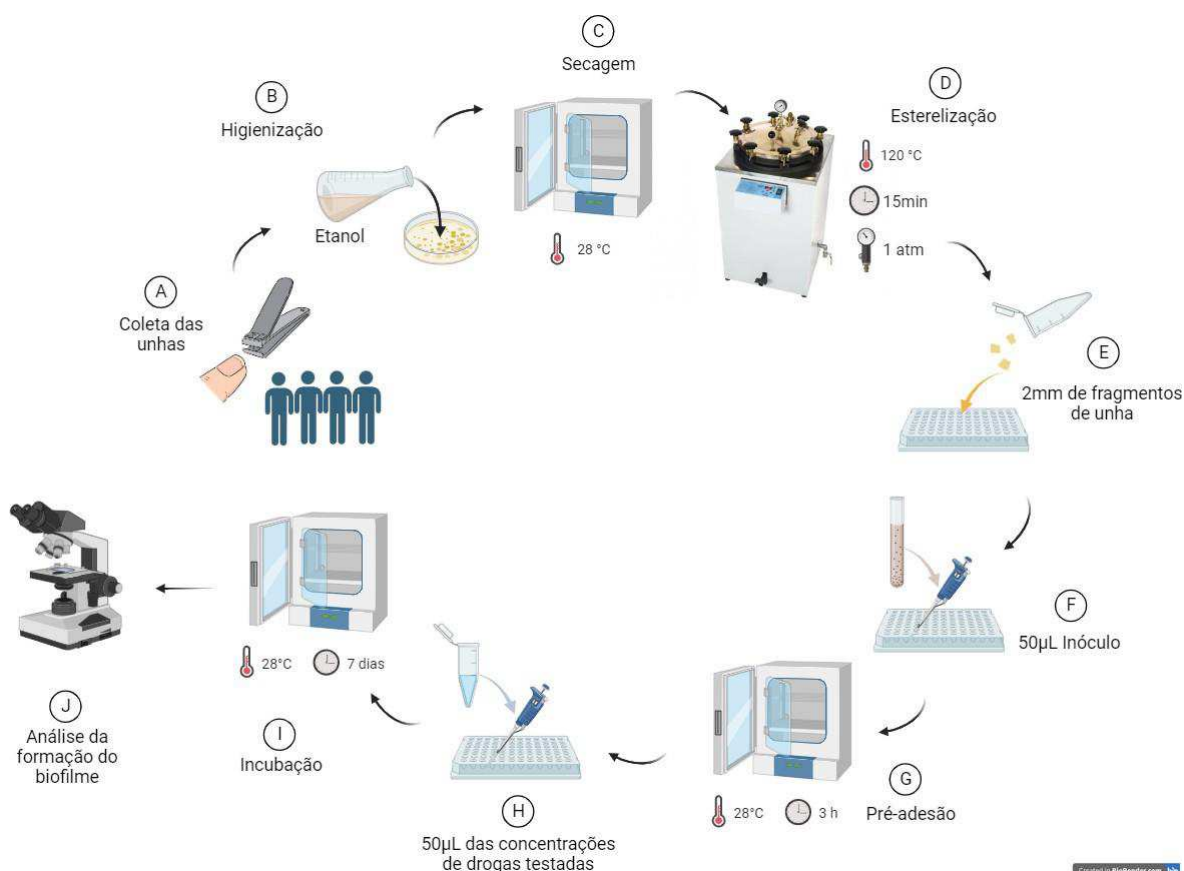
A
Coleta das unhas

B
Higienização

Etanol

C
Secagem

28 °C

D
Esterelização

120 °C

15min

1 atm

E
2mm de fragmentos de unha

F
50µL Inóculo

G
Pré-adesão

28°C

3 h

H
50µL das concentrações de drogas testadas

I
Incubação

28°C

7 dias

J
Análise da formação do biofilme

Created in BioRender.com